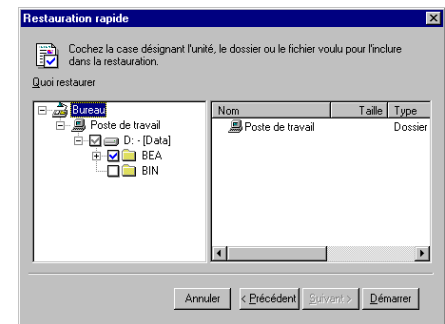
Restauration rapide

Cochez la case désignant l'unité, le dossier ou le fichier voulu pour l'inclure dans la restauration.

Quoi restaurer

Bureau
Poste de travail
D: - [Data]
BEA
BIN

| Nom | Taille | Type |
|---|---|---|
| Poste de travail | | Dossier |

Annuler
< Précédent
Suivant >
Démarrer